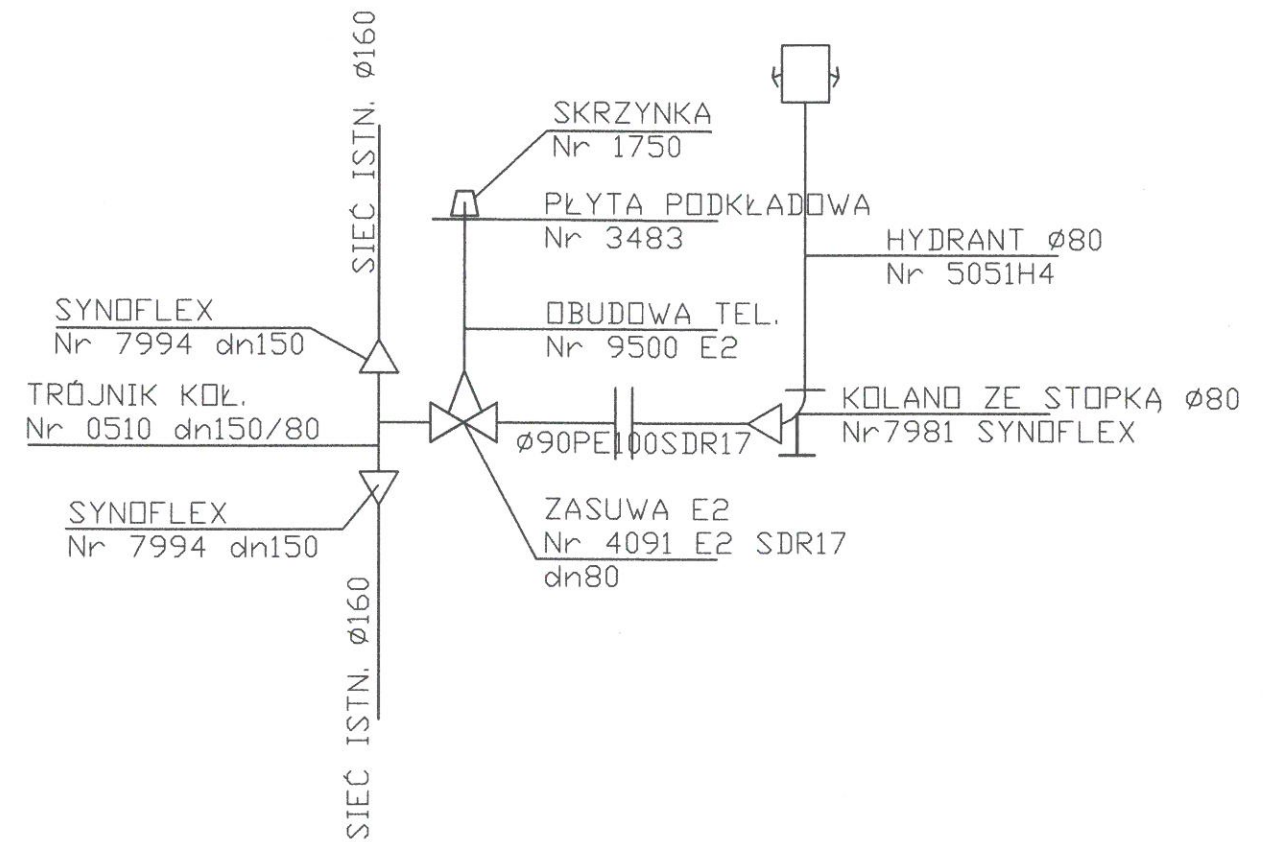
SIEĆ ISTN. Ø160

SKRZYNKA
Nr 1750

PŁYTA PODKŁADOWA
Nr 3483

HYDRANT Ø80
Nr 5051H4

SYNOFLEX
Nr 7994 dn150

OBUDOWA TEL.
Nr 9500 E2

TRÓJNIK KOŁ.
Nr 0510 dn150/80

KOLANO ZE STOPKĄ Ø80
Nr7981 SYNOFLEX

Ø90PE100SDR17

SYNOFLEX
Nr 7994 dn150

ZASUWA E2
Nr 4091 E2 SDR17
dn80

SIEĆ ISTN. Ø160